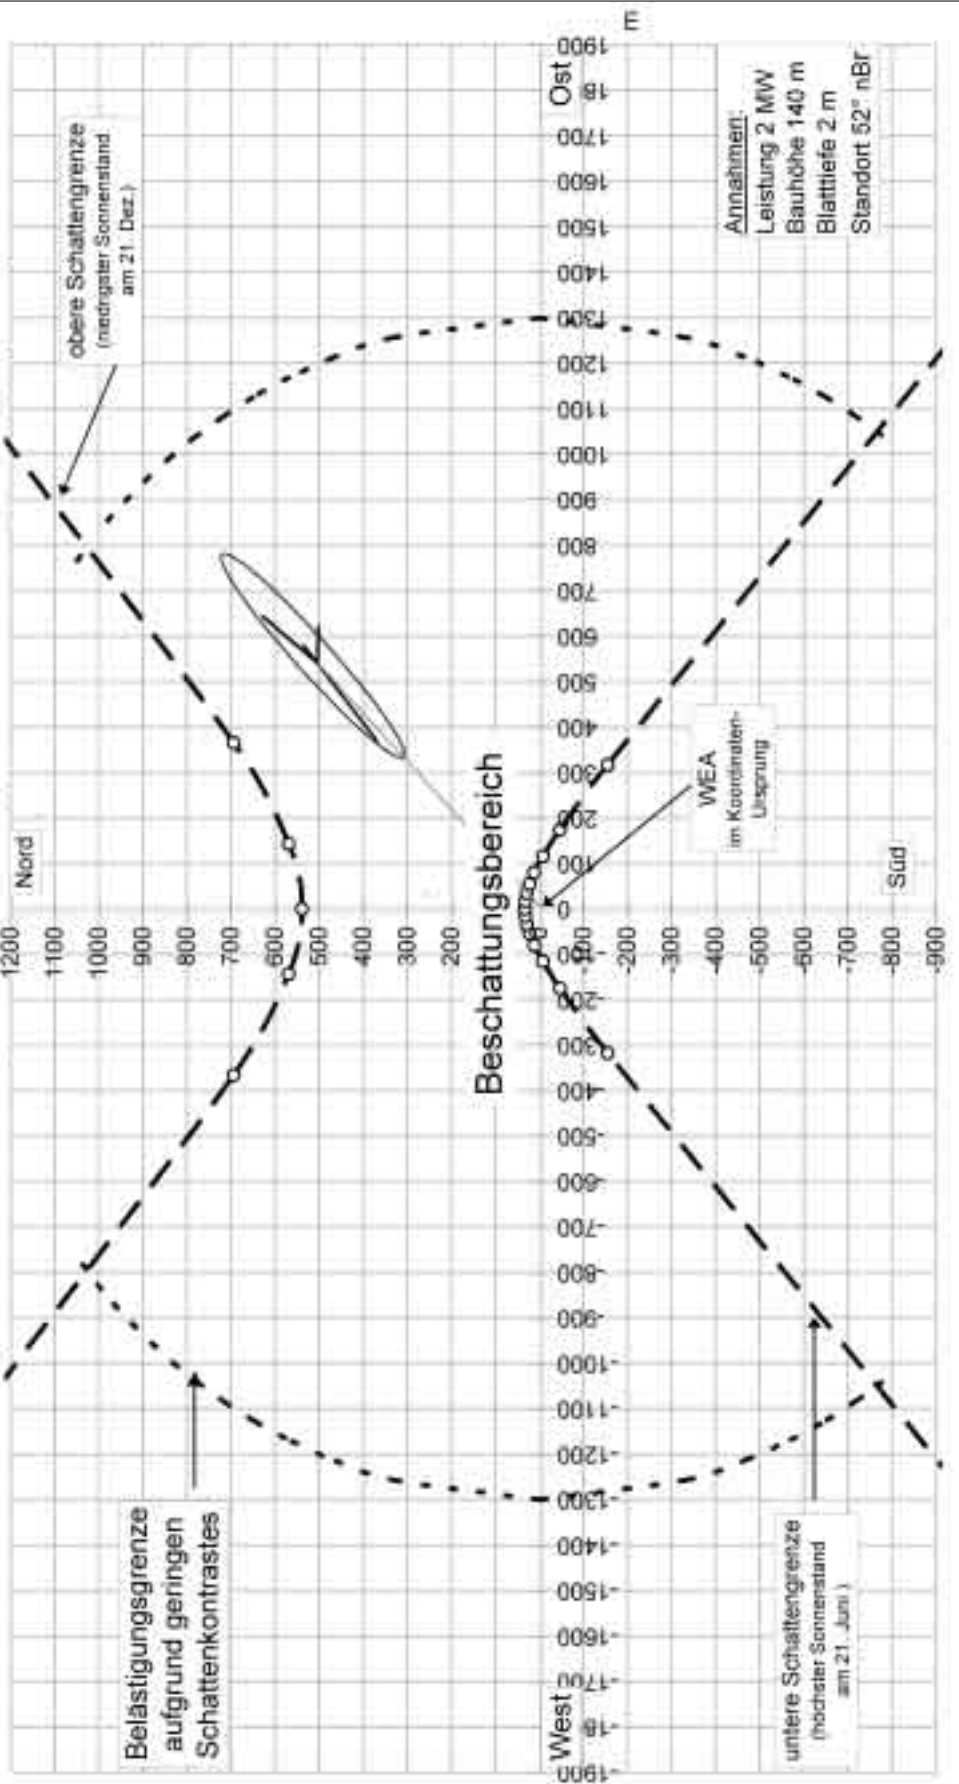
E

Ost

West

Nord

Süd

Annahmen:
Leistung 2 MW
Bauhöhe 140 m
Blatttiefe 2 m
Standort 52° nBr

obere Schattengrenze
(niedrigster Sonnenstand am 21. Dez.)

Beschattungsbereich

WEA
im Koordinaten-Ursprung

Belästigungsgrenze aufgrund geringen Schattenkontrastes

untere Schattengrenze
(höchster Sonnenstand am 21. Juni)

1900 18 1700 1600 1500 1400 1300 1200 1100 1000 900 800 700 600 500 400 300 200 100 0 -100 -200 -300 -400 -500 -600 -700 -800 -900 -1000 -1100 -1200 -1300 -1400 -1500 -1600 -17 -18 -1900

1200 1100 1000 900 800 700 600 500 400 300 200 100 0 -100 -200 -300 -400 -500 -600 -700 -800 -900